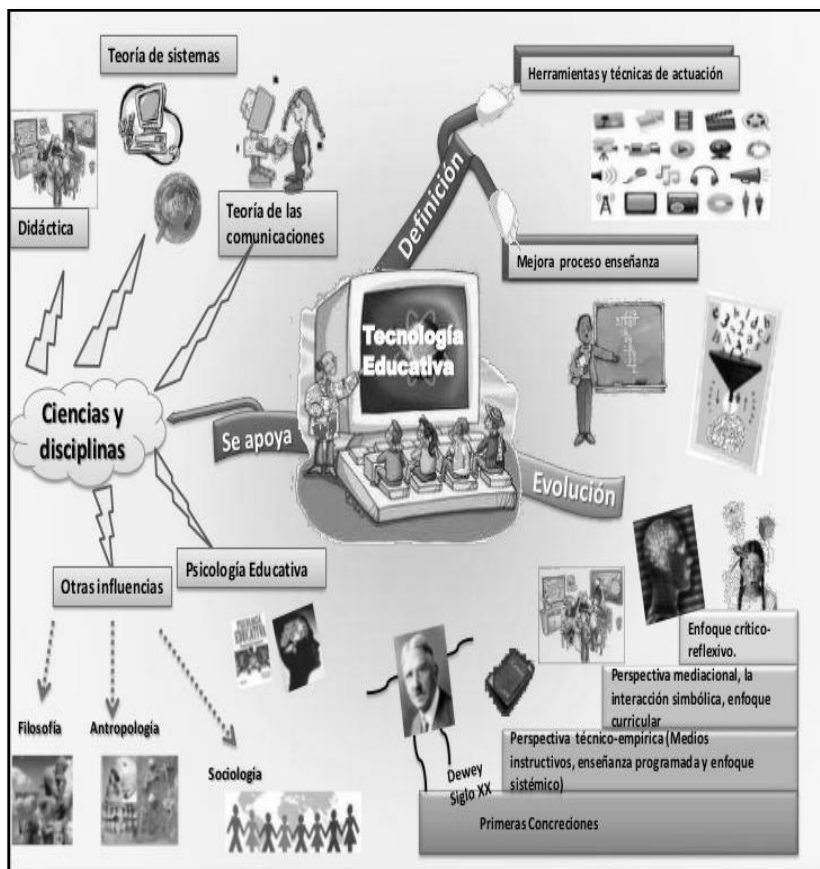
Teoría de sistemas

Herramientas y técnicas de actuación

Didáctica

Teoría de las comunicaciones

Definición

Mejora proceso enseñanza

Tecnología Educativa

Ciencias y disciplinas

Se apoya

Evolución

Psicología Educativa

Otras influencias

Enfoque crítico-reflexivo.

Perspectiva mediacional, la interacción simbólica, enfoque curricular

Perspectiva técnico-empírica (Medios instructivos, enseñanza programada y enfoque sistémico)

Dewey Siglo XX

Primeras Concreciones

Filosofía

Antropología

Sociología